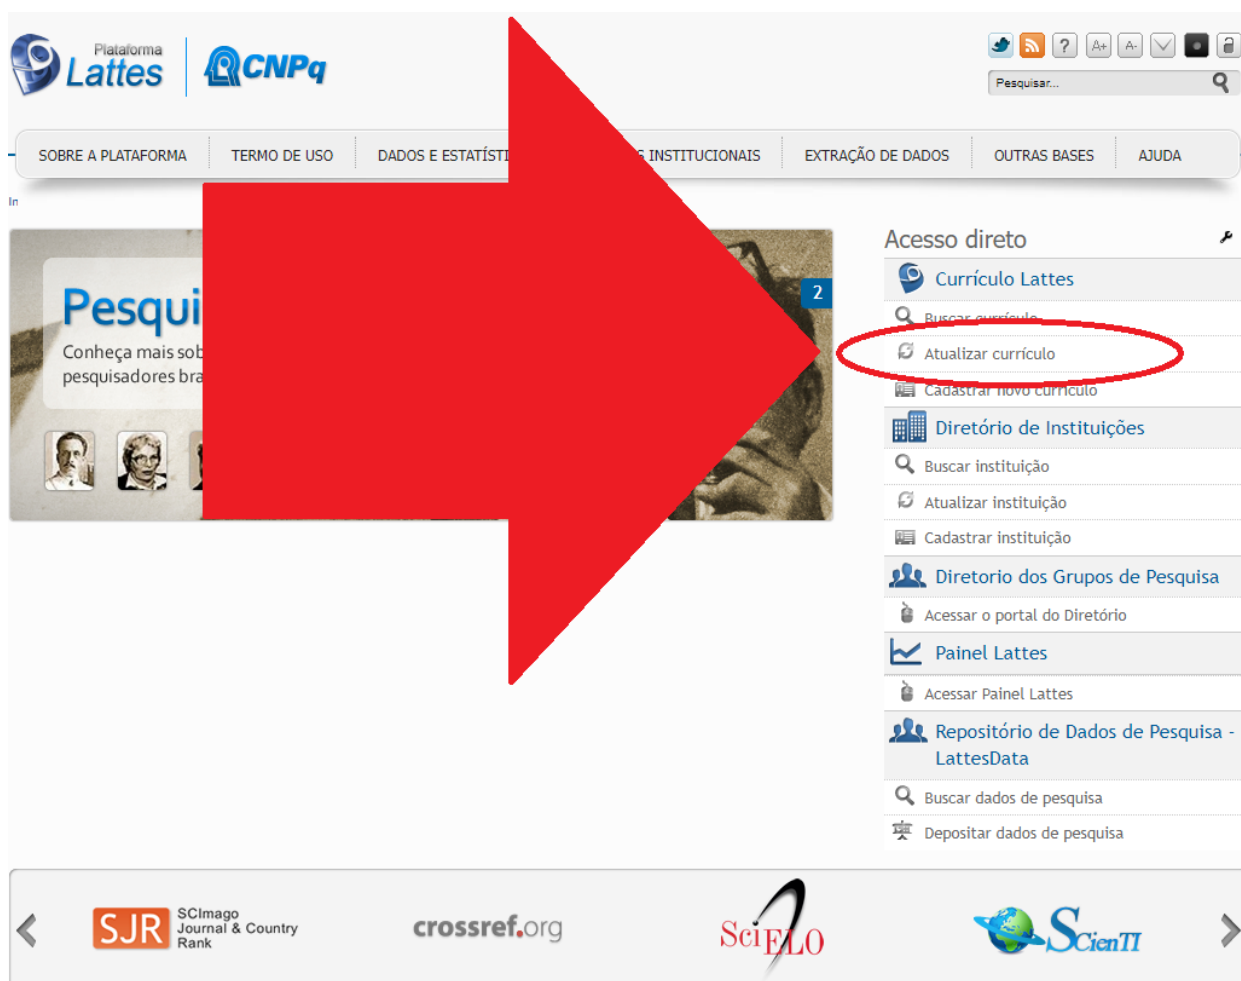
Plataforma Lattes CNPq

Pesquisar...

SOBRE A PLATAFORMA | TERMO DE USO | DADOS E ESTATÍSTI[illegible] | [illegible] INSTITUCIONAIS | EXTRAÇÃO DE DADOS | OUTRAS BASES | AJUDA

In

Pesqui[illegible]

Conheça mais sob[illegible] pesquisadores bra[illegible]

2

Acesso direto

Currículo Lattes

Buscar currículo

Atualizar currículo

Cadastrar novo currículo

Diretório de Instituições

Buscar instituição

Atualizar instituição

Cadastrar instituição

Diretorio dos Grupos de Pesquisa

Acessar o portal do Diretório

Painel Lattes

Acessar Painel Lattes

Repositório de Dados de Pesquisa - LattesData

Buscar dados de pesquisa

Depositar dados de pesquisa

SJR SCImago Journal & Country Rank

crossref.org

SciELO

ScienTI